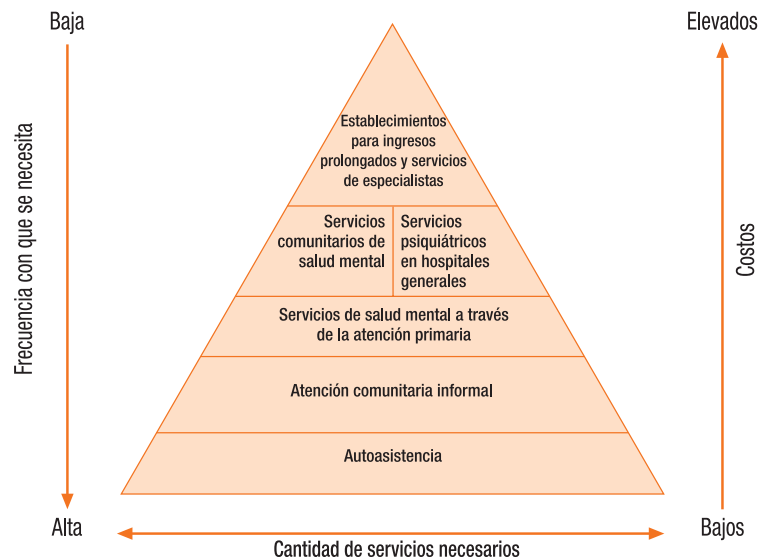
Baja

Frecuencia con que se necesita

Alta

Elevados

Costos

Bajos

Establecimientos para ingresos prolongados y servicios de especialistas

Servicios comunitarios de salud mental

Servicios psiquiátricos en hospitales generales

Servicios de salud mental a través de la atención primaria

Atención comunitaria informal

Autoasistencia

Cantidad de servicios necesarios